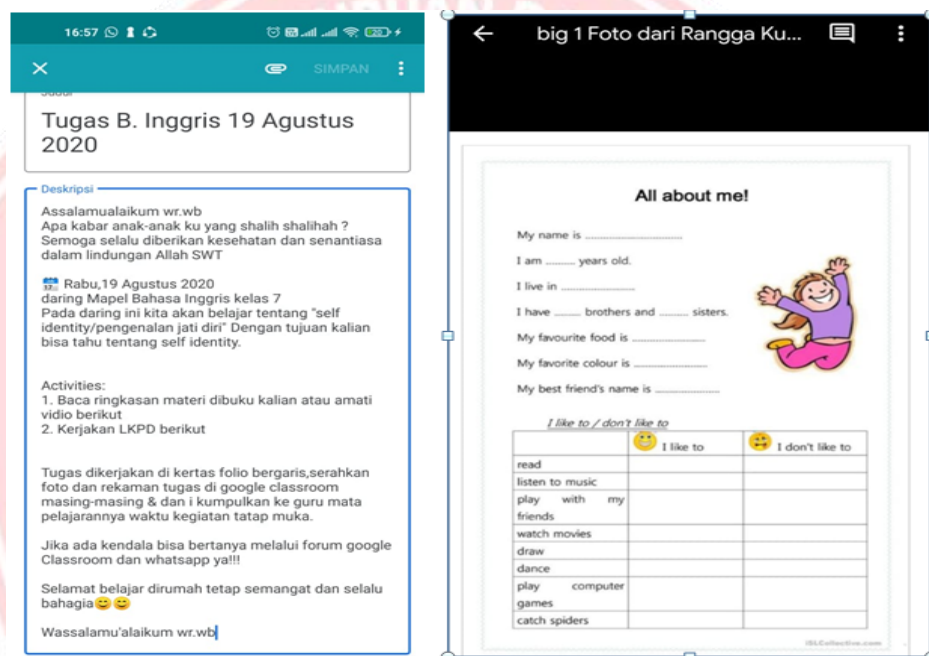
16:57

SIMPAN

Judul
Tugas B. Inggris 19 Agustus 2020

Deskripsi
Assalamualaikum wr.wb
Apa kabar anak-anak ku yang shalih shalihah ?
Semoga selalu diberikan kesehatan dan senantiasa dalam lindungan Allah SWT

Rabu,19 Agustus 2020
daring Mapel Bahasa Inggris kelas 7
Pada daring ini kita akan belajar tentang "self identity/pengenalan jati diri" Dengan tujuan kalian bisa tahu tentang self identity.

Activities:
1. Baca ringkasan materi dibuku kalian atau amati vidio berikut
2. Kerjakan LKPD berikut

Tugas dikerjakan di kertas folio bergaris,serahkan foto dan rekaman tugas di google classroom masing-masing & dan i kumpulkan ke guru mata pelajarannya waktu kegiatan tatap muka.

Jika ada kendala bisa bertanya melalui forum google Classroom dan whatsapp ya!!!

Selamat belajar dirumah tetap semangat dan selalu bahagia😊😊

Wassalamu'alaikum wr.wb

big 1 Foto dari Rangga Ku...

All about me!

My name is ..........................

I am ......... years old.

I live in ..........................

I have ......... brothers and ......... sisters.

My favourite food is ..........................

My favorite colour is ..........................

My best friend's name is ..........................

I like to / don't like to

| | I like to | I don't like to |
|---|---|---|
| read | | |
| listen to music | | |
| play with my friends | | |
| watch movies | | |
| draw | | |
| dance | | |
| play computer games | | |
| catch spiders | | |

iSLCollective.com